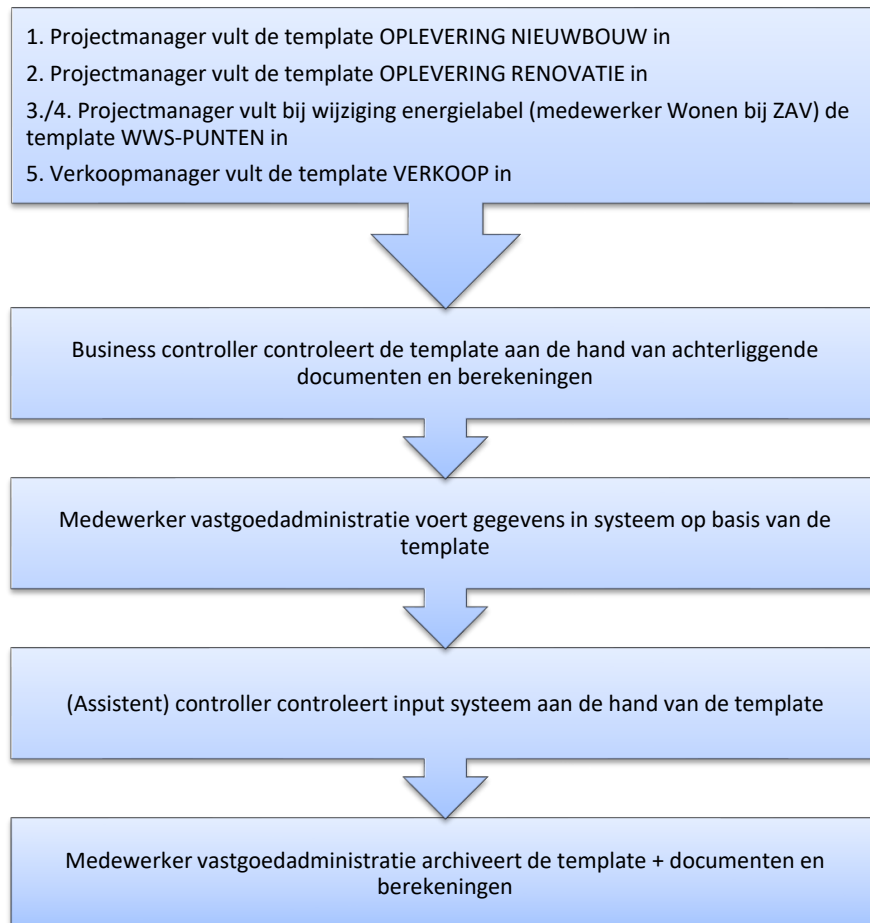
1. Projectmanager vult de template OPLEVERING NIEUWBOUW in

2. Projectmanager vult de template OPLEVERING RENOVATIE in

3./4. Projectmanager vult bij wijziging energielabel (medewerker Wonen bij ZAV) de template WWS-PUNTEN in

5. Verkoopmanager vult de template VERKOOP in

Business controller controleert de template aan de hand van achterliggende documenten en berekeningen

Medewerker vastgoedadministratie voert gegevens in systeem op basis van de template

(Assistent) controller controleert input systeem aan de hand van de template

Medewerker vastgoedadministratie archiveert de template + documenten en berekeningen